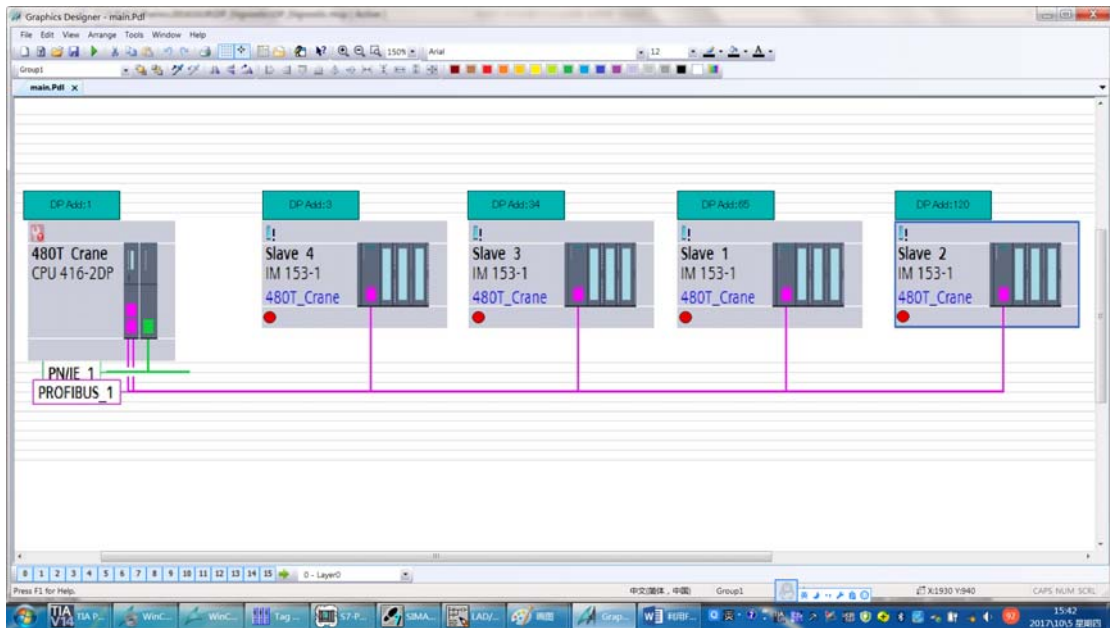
Graphics Designer - main.Pdl

File Edit View Arrange Tools Window Help

150% Arial 12

Group1

main.Pdl ×

DP Add:1

480T Crane
CPU 416-2DP

PN/IE_1
PROFIBUS_1

DP Add:3

Slave 4
IM 153-1
480T_Crane

DP Add:34

Slave 3
IM 153-1
480T_Crane

DP Add:65

Slave 1
IM 153-1
480T_Crane

DP Add:120

Slave 2
IM 153-1
480T_Crane

0 1 2 3 4 5 6 7 8 9 10 11 12 13 14 15 0 - Layer0

Press F1 for Help.

中文(简体，中国) Group1 X:1930 Y:940 CAPS NUM SCRL

TIA V14 TIA P... WinC... WinC... Tag ... S7-P... SIMA... LAD/... 画图 Grap... 利用F...

15:42
2017\10\5 星期四